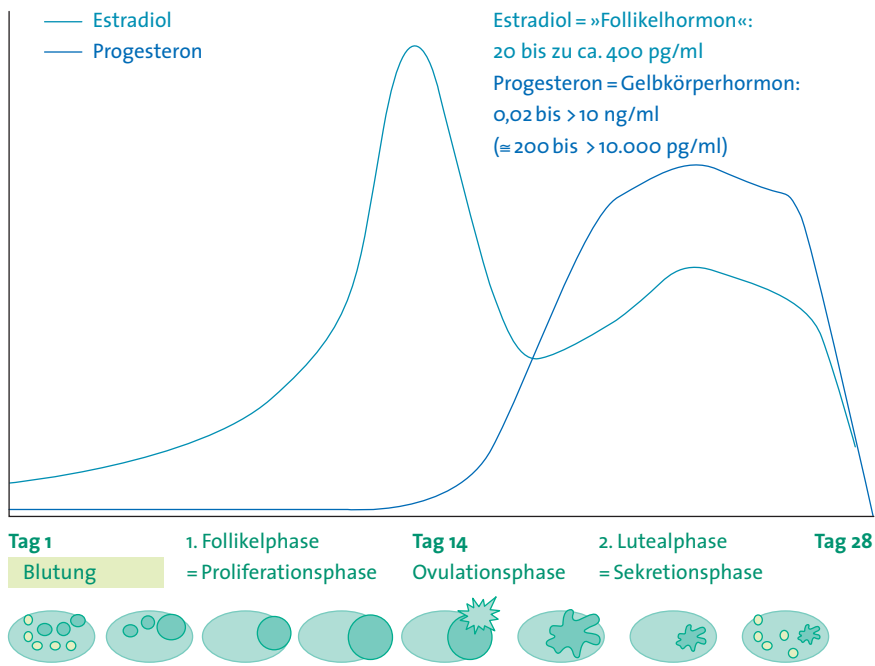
Estradiol
Progesteron

Estradiol = »Follikelhormon«:
20 bis zu ca. 400 pg/ml
Progesteron = Gelbkörperhormon:
0,02 bis >10 ng/ml
(≅ 200 bis >10.000 pg/ml)

Tag 1
Blutung

1. Follikelphase
= Proliferationsphase

Tag 14
Ovulationsphase

2. Lutealphase
= Sekretionsphase

Tag 28